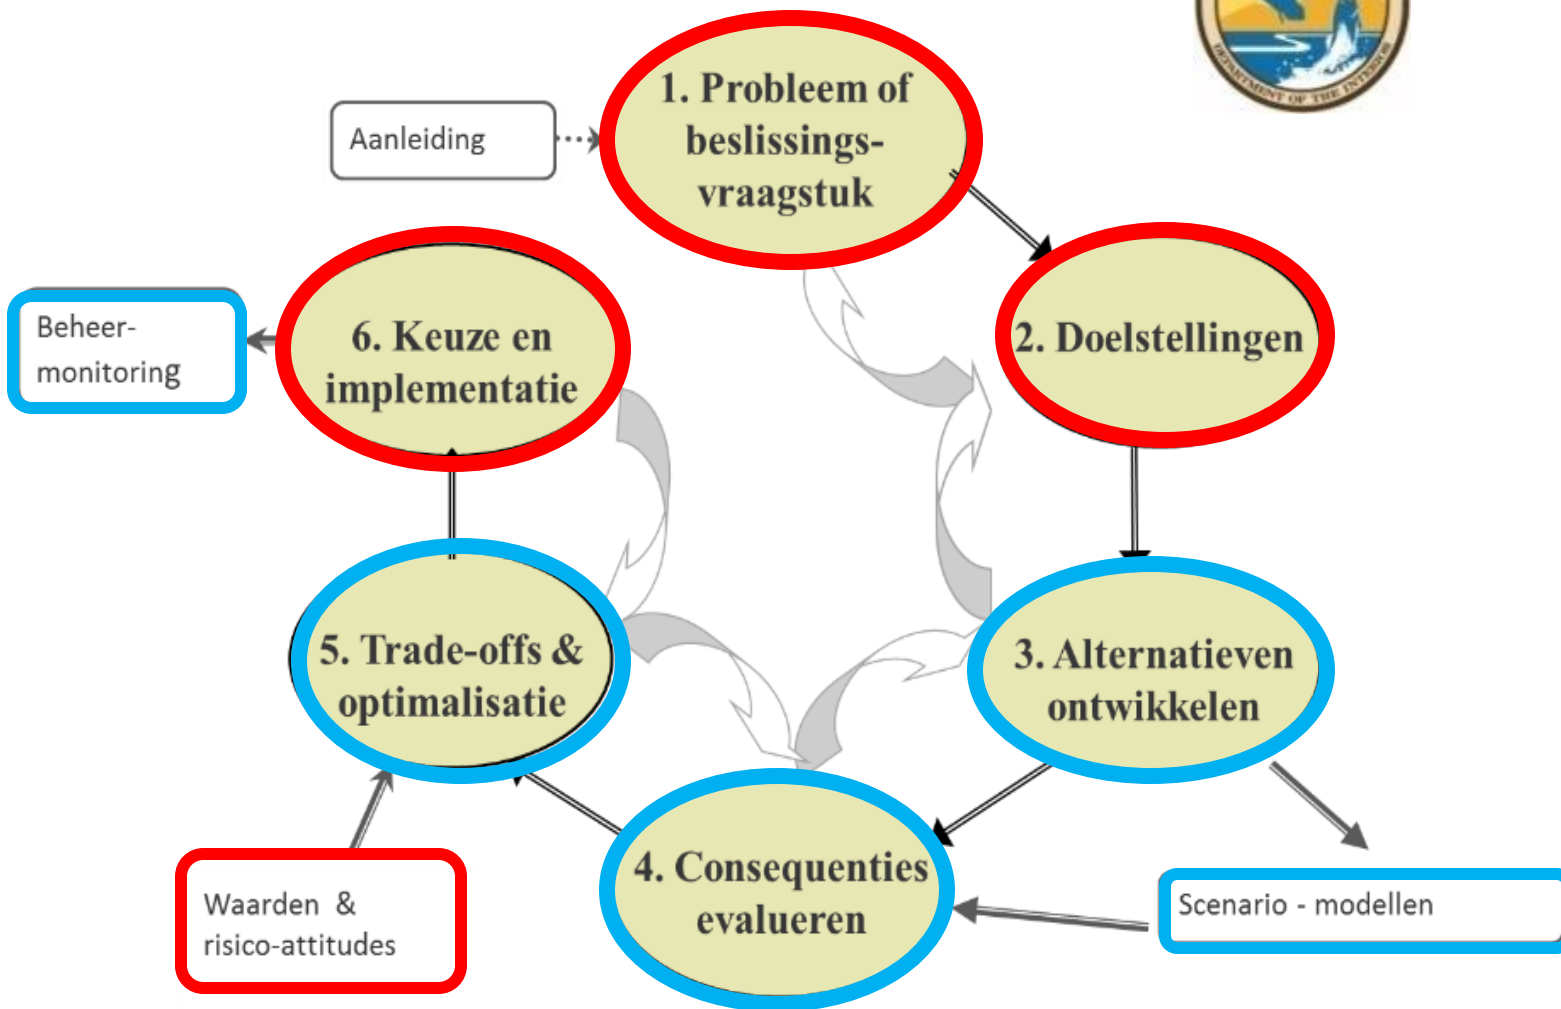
DEPARTMENT OF THE INTERIOR

Aanleiding

1. Probleem of beslissingsvraagstuk

2. Doelstellingen

Beheer-monitoring

6. Keuze en implementatie

5. Trade-offs & optimalisatie

3. Alternatieven ontwikkelen

4. Consequenties evalueren

Waarden & risico-attitudes

Scenario - modellen